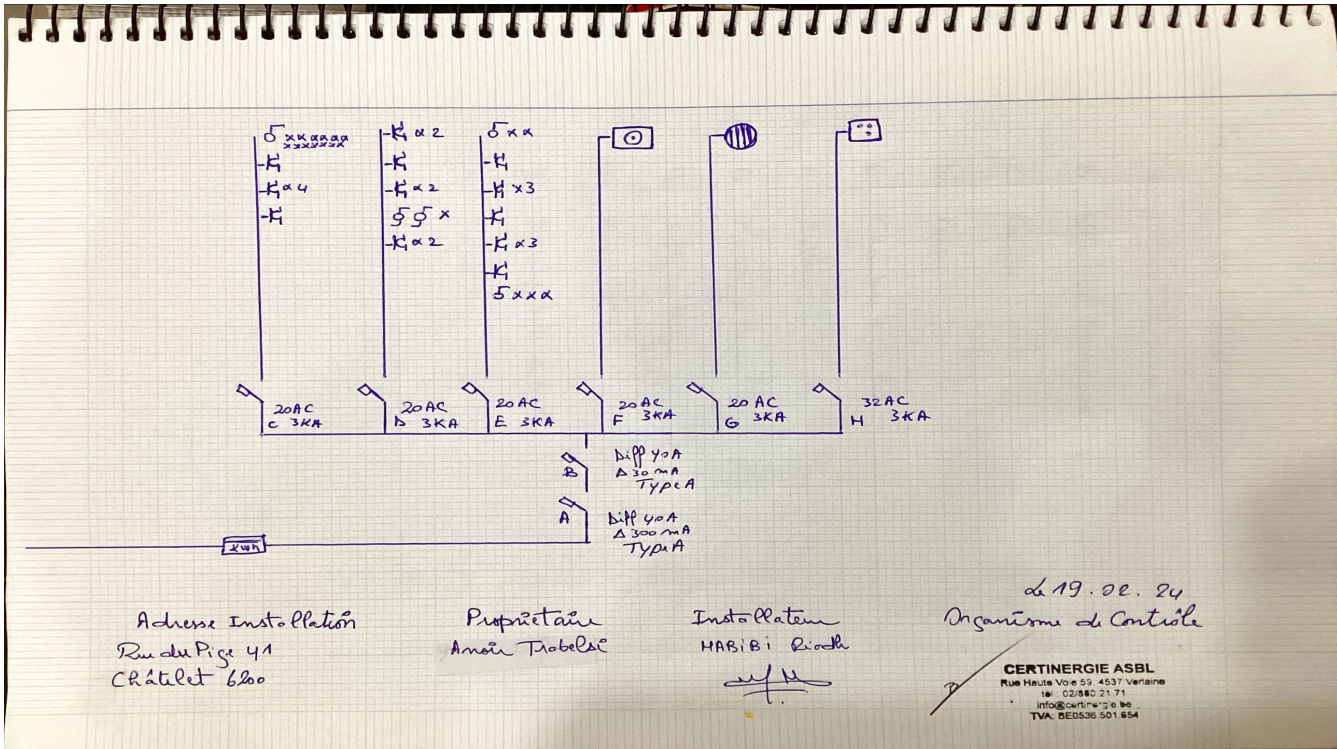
δ xxαααα xxxxxxx
x2
x4
x2
x2
55 x
x2
δ xα
x3
x3
5xxα

20AC
C 3KA
20AC
D 3KA
20AC
E 3KA
20AC
F 3KA
20AC
G 3KA
32AC
H 3KA

B Diff 40A
Δ 30mA
Type A

A Diff 40A
Δ 300mA
Type A

kwh

Adresse Installation
Rue du Pige 41
Châtelet 6200

Propriétaire
Anoir Trabelsi

Installateur
HABIBI Riadh

Le 19.02.24
Organisme de Contrôle

CERTINERGIE ASBL
Rue Haute Voie 59, 4537 Verlaine
tél : 02/880.21.71
info@certinergie.be
TVA: BE0536.501.654